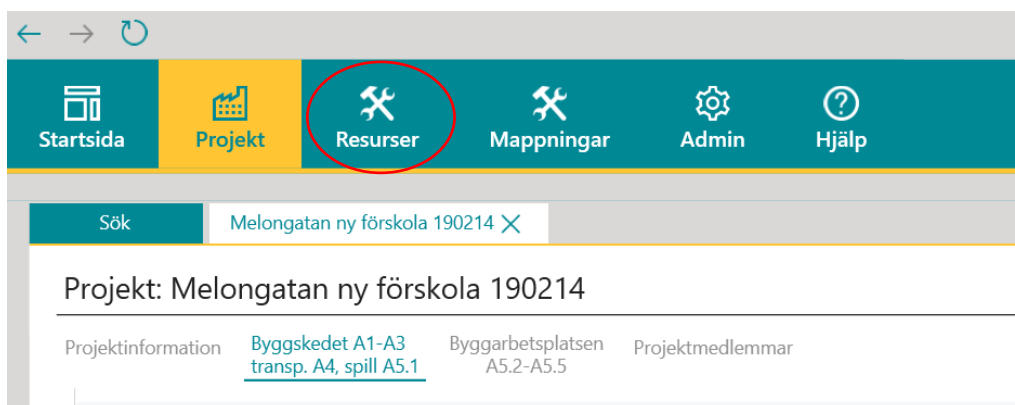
Startsida
Projekt
Resurser
Mappningar
Admin
Hjälp

Sök
Melongatan ny förskola 190214 ×

Projekt: Melongatan ny förskola 190214

Projektinformation
Byggskedet A1-A3 transp. A4, spill A5.1
Byggarbetsplatsen A5.2-A5.5
Projektmedlemmar